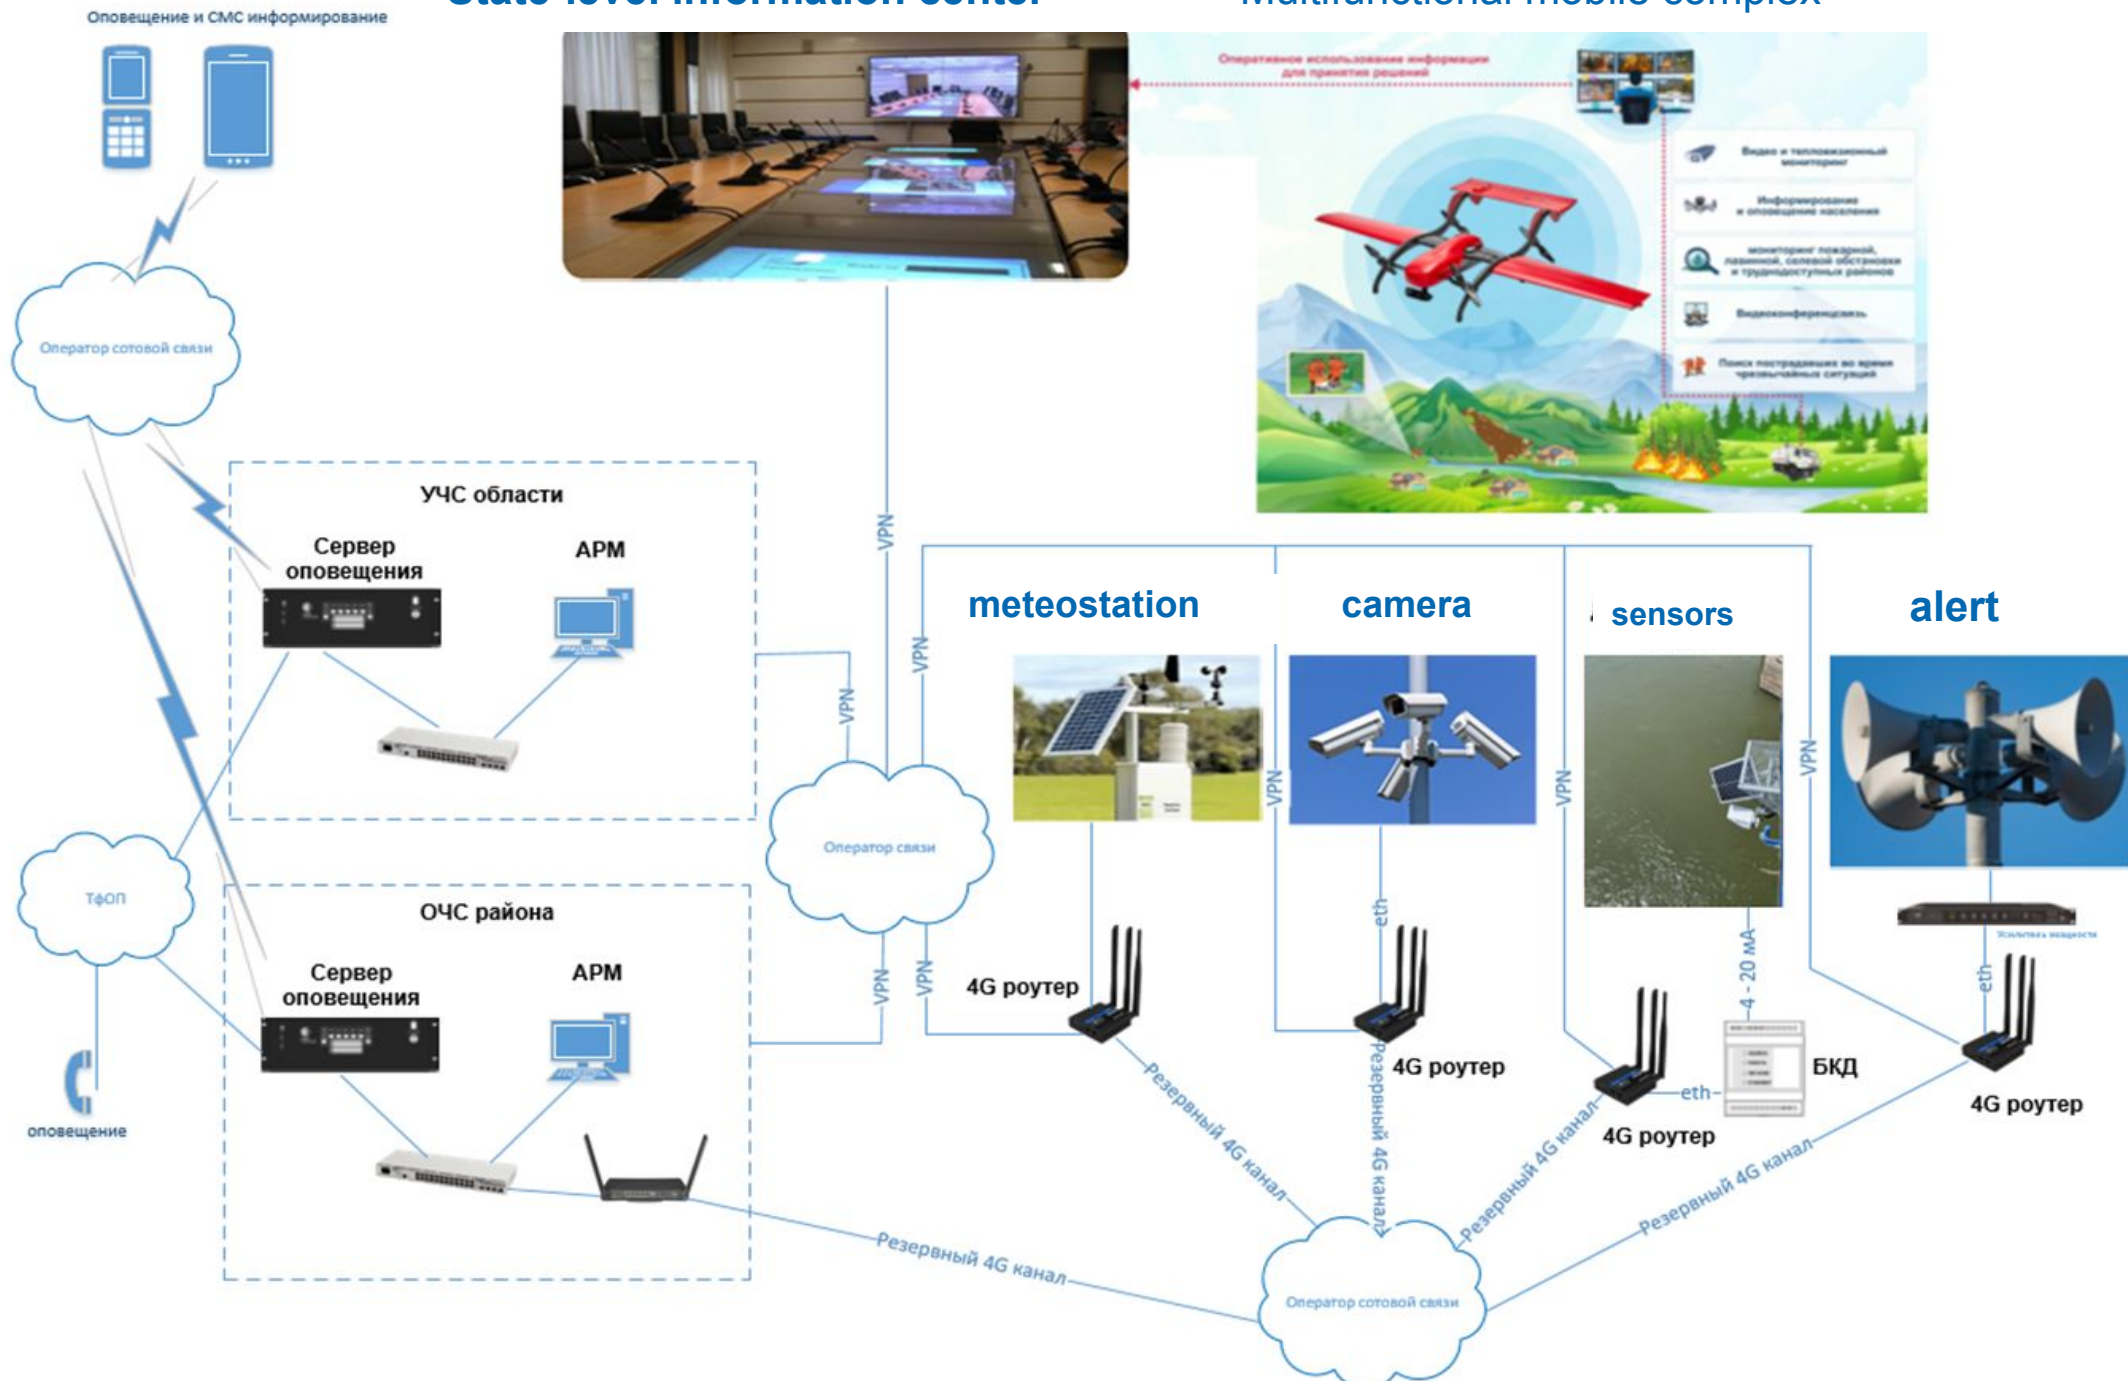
Оповещение и СМС информирование

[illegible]

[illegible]

Оперативное использование информации для принятия решений

Видео и тепловизионный мониторинг

Информирование и оповещение населения

мониторинг пожарной, лавинной, селевой обстановки и труднодоступных районов

Видеоконференцсвязь

Поиск пострадавших во время чрезвычайных ситуаций

Оператор сотовой связи

УЧС области

Сервер оповещения

АРМ

VPN

VPN

VPN

meteostation

camera

sensors

alert

VPN

VPN

VPN

Оператор связи

Тфоп

ОЧС района

Сервер оповещения

АРМ

VPN

VPN

4G роутер

eth

4 - 20 мА

eth

Усилитель мощности

оповещение

Резервный 4G канал

Резервный 4G канал

4G роутер

БКД

eth

4G роутер

4G роутер

Резервный 4G канал

Резервный 4G канал

Резервный 4G канал

Оператор сотовой связи